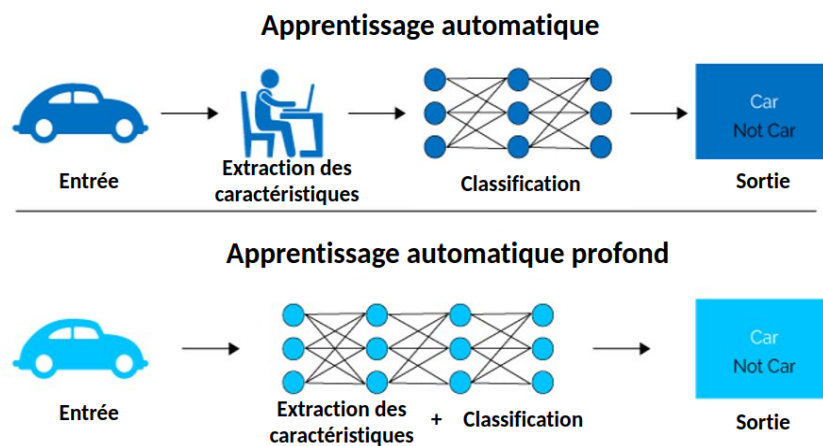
Apprentissage automatique

Car
Not Car

Entrée

Extraction des caractéristiques

Classification

Sortie

Apprentissage automatique profond

Car
Not Car

Entrée

Extraction des caractéristiques + Classification

Sortie